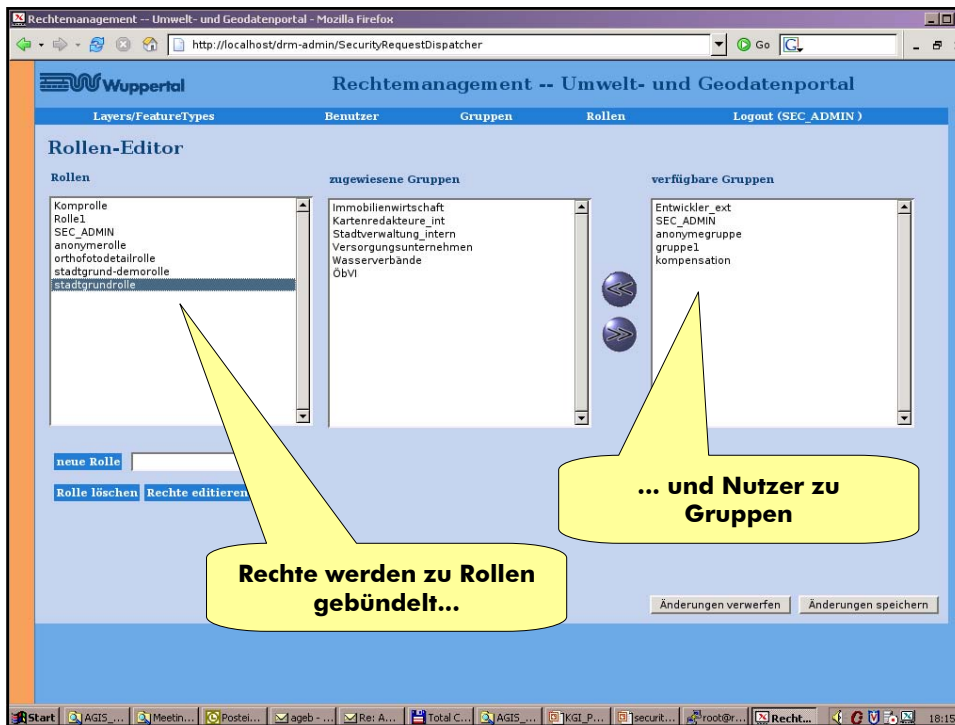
Rechtemanagement -- Umwelt- und Geodatenportal - Mozilla Firefox

http://localhost/drm-admin/SecurityRequestDispatcher

Go

Wuppertal

Rechtemanagement -- Umwelt- und Geodatenportal

Layers/FeatureTypes Benutzer Gruppen Rollen Logout (SEC_ADMIN)

Rollen-Editor

Rollen

Komprolle
Rolle1
SEC_ADMIN
anonymerolle
orthofotodetailrolle
stadtgrund-demorolle
stadtgrundrolle

zugewiesene Gruppen

Immobilienwirtschaft
Kartenredakteure_int
Stadtverwaltung_intern
Versorgungsunternehmen
Wasserverbände
ÖbVI

verfügbare Gruppen

Entwickler_ext
SEC_ADMIN
anonymegruppe
gruppe1
kompensation

neue Rolle

Rolle löschen Rechte editieren

... und Nutzer zu Gruppen

Rechte werden zu Rollen gebündelt...

Änderungen verwerfen Änderungen speichern

Start AGIS_... Meetin... Postei... ageb - ... Re: A... Total C... AGIS_... KGI_P... securit... root@r... Recht... 18:15